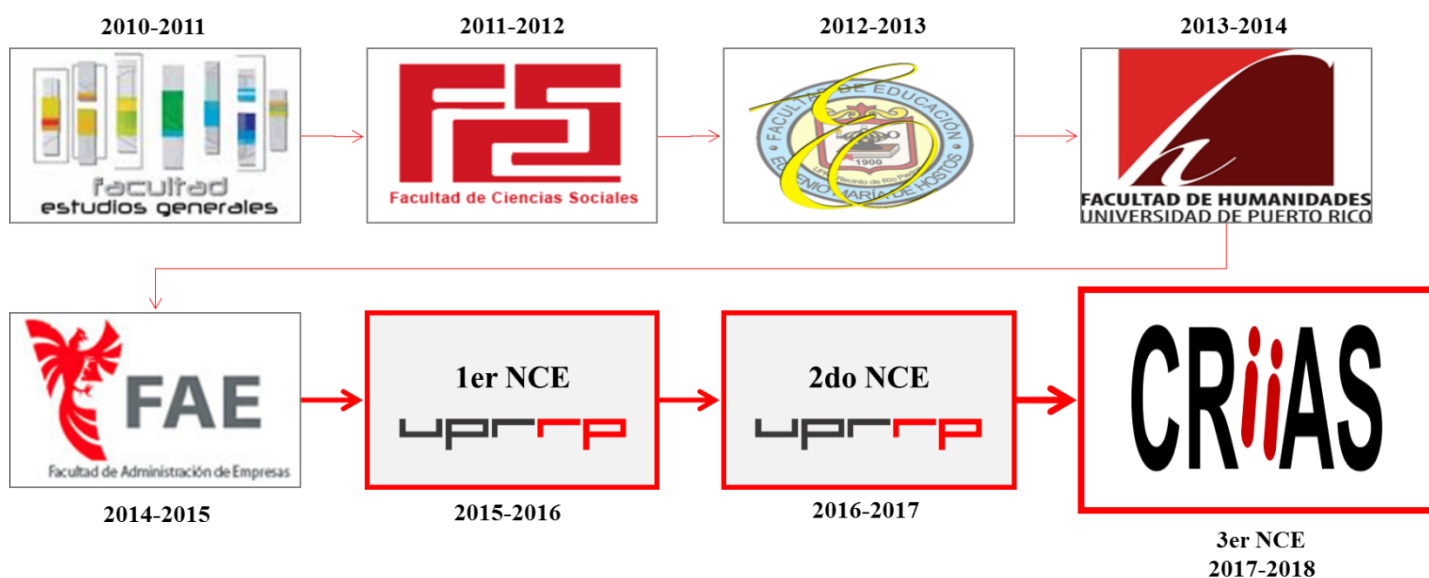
2010-2011

facultad
estudios generales

2011-2012

FS
Facultad de Ciencias Sociales

2012-2013

FACULTAD DE EDUCACIÓN
1900
EUGENIO MARÍA DE HOSTOS

2013-2014

h
FACULTAD DE HUMANIDADES
UNIVERSIDAD DE PUERTO RICO

FAE
Facultad de Administración de Empresas

2014-2015

1er NCE
uprrp

2015-2016

2do NCE
uprrp

2016-2017

CRiiAS

3er NCE
2017-2018